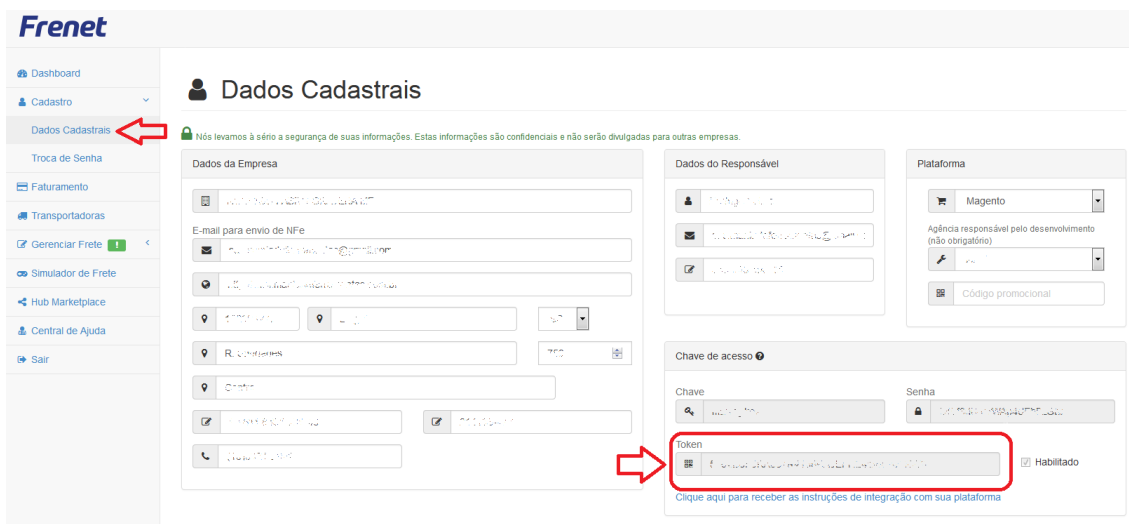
Frenet

Dashboard
Cadastro
Dados Cadastrais
Troca de Senha
Faturamento
Transportadoras
Gerenciar Frete
Simulador de Frete
Hub Marketplace
Central de Ajuda
Sair

Dados Cadastrais

Nós levamos à sério a segurança de suas informações. Estas informações são confidenciais e não serão divulgadas para outras empresas.

Dados da Empresa

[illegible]

E-mail para envio de NFe

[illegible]

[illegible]

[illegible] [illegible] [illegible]

R. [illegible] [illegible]

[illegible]

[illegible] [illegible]

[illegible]

Dados do Responsável

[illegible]

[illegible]

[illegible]

Plataforma

Magento

Agência responsável pelo desenvolvimento (não obrigatório)

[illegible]

Código promocional

Chave de acesso

Chave

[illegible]

Senha

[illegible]

Token

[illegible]

Habilitado

Clique aqui para receber as instruções de integração com sua plataforma